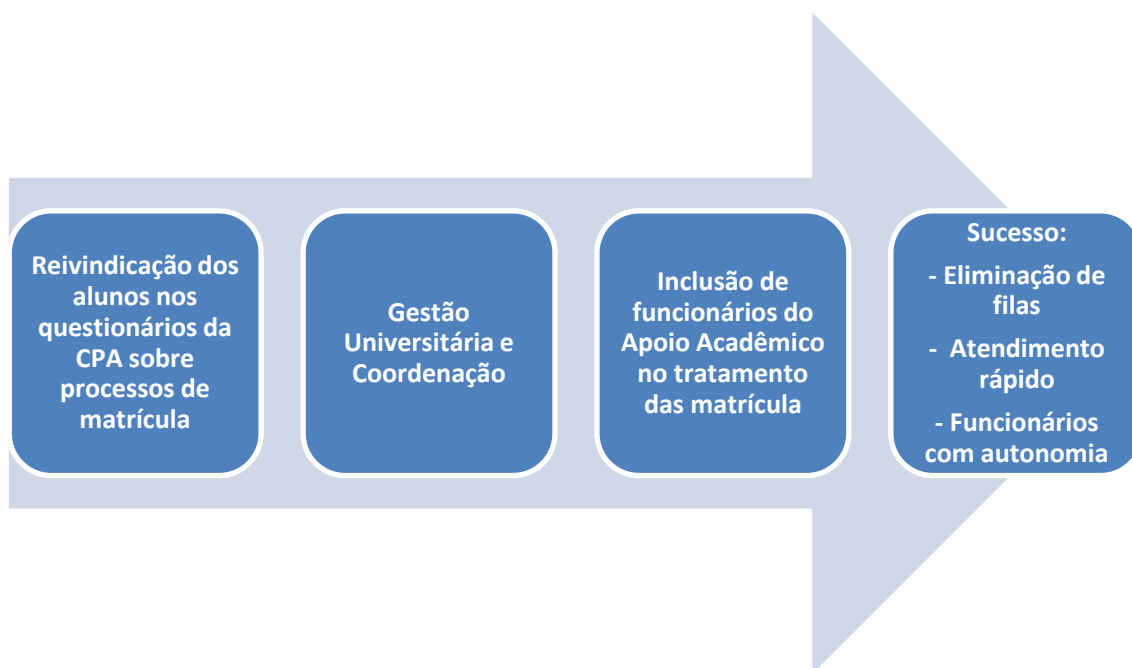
Reivindicação dos alunos nos questionários da CPA sobre processos de matrícula

Gestão Universitária e Coordenação

Inclusão de funcionários do Apoio Acadêmico no tratamento das matrícula

Sucesso:

- Eliminação de filas

- Atendimento rápido

- Funcionários com autonomia